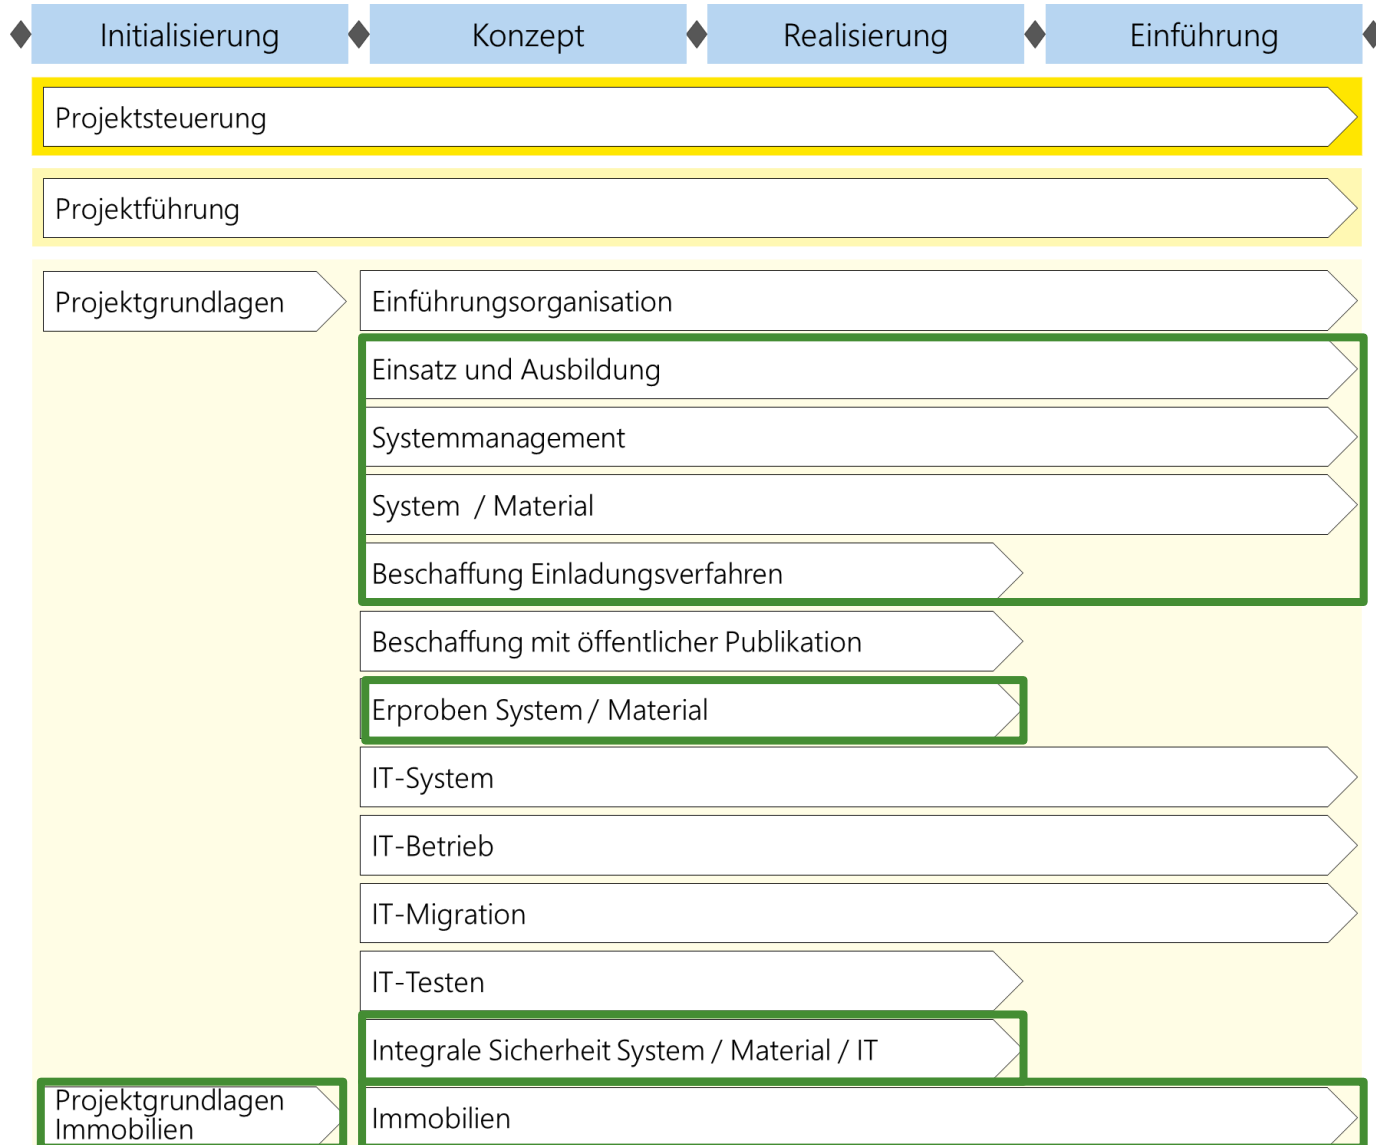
Initialisierung

Konzept

Realisierung

Einführung

Projektsteuerung

Projektführung

Projektgrundlagen

Einführungsorganisation

Einsatz und Ausbildung

Systemmanagement

System / Material

Beschaffung Einladungsverfahren

Beschaffung mit öffentlicher Publikation

Erproben System / Material

IT-System

IT-Betrieb

IT-Migration

IT-Testen

Integrale Sicherheit System / Material / IT

Projektgrundlagen Immobilien

Immobilien